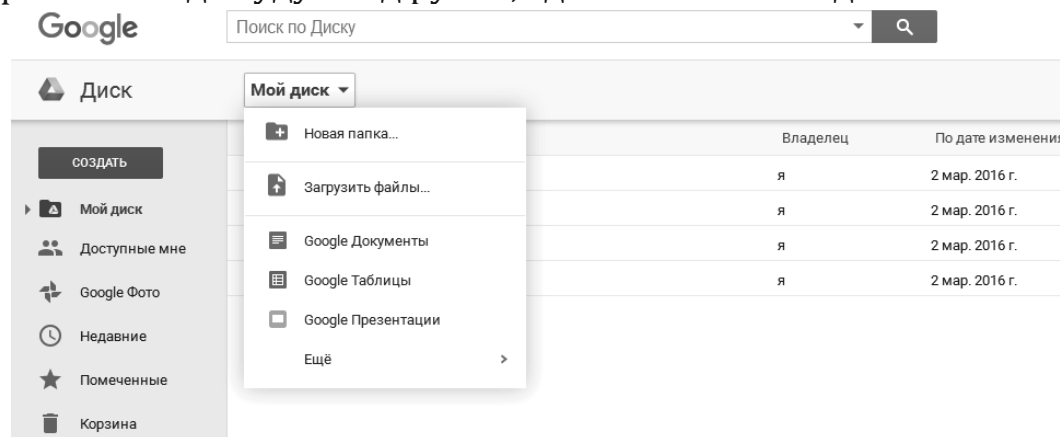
Google

Поиск по Диску

Диск

Мой диск

СОЗДАТЬ

Мой диск

Доступные мне

Google Фото

Недавние

Помеченные

Корзина

Новая папка...

Загрузить файлы...

Google Документы

Google Таблицы

Google Презентации

Ещё

| Владелец | По дате изменения |
|---|---|
| я | 2 мар. 2016 г. |
| я | 2 мар. 2016 г. |
| я | 2 мар. 2016 г. |
| я | 2 мар. 2016 г. |